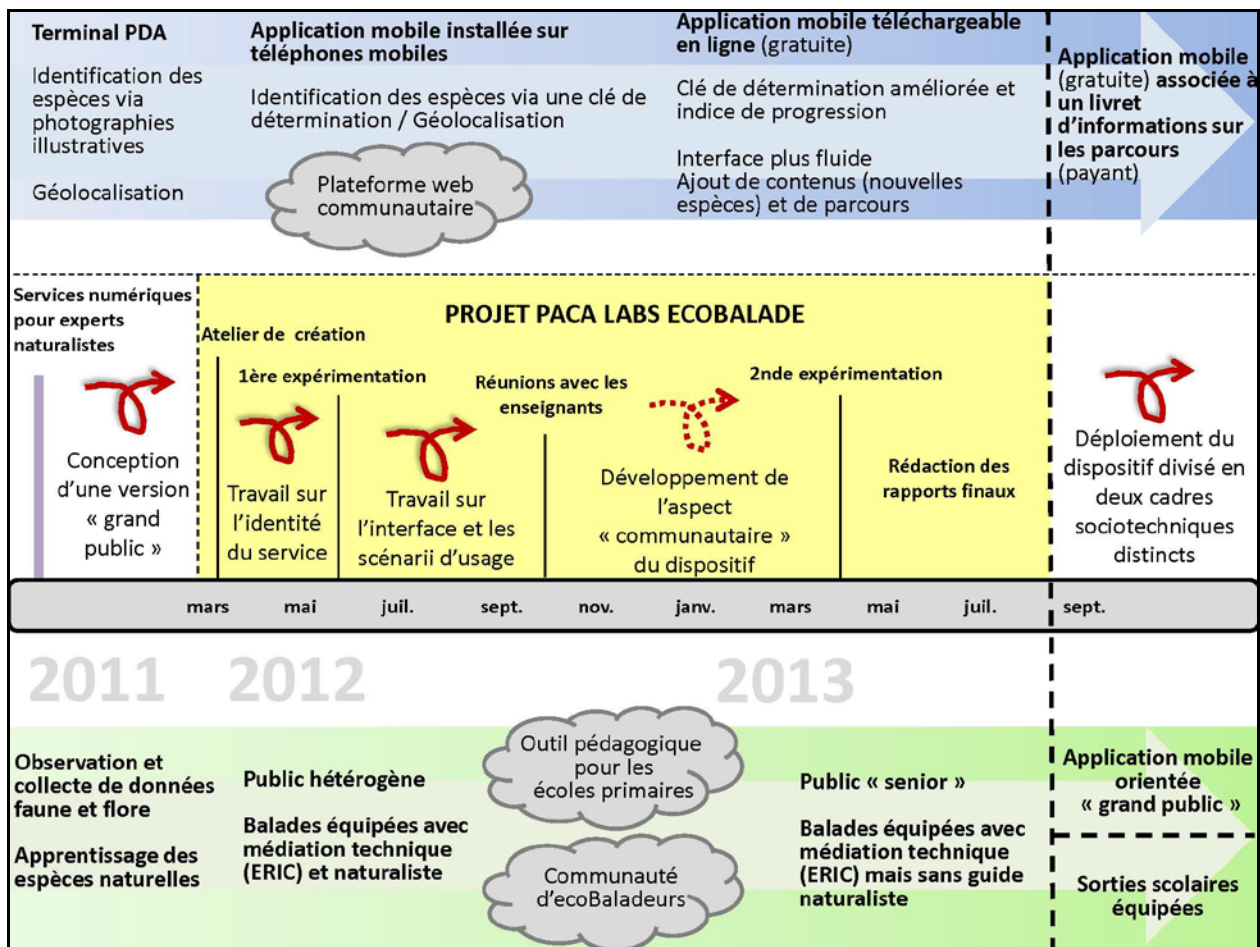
Terminal PDA

Identification des espèces via photographies illustratives

Géolocalisation

Application mobile installée sur téléphones mobiles

Identification des espèces via une clé de détermination / Géolocalisation

Plateforme web communautaire

Application mobile téléchargeable en ligne (gratuite)

Clé de détermination améliorée et indice de progression

Interface plus fluide
Ajout de contenus (nouvelles espèces) et de parcours

Application mobile (gratuite) associée à un livret d'informations sur les parcours (payant)

Services numériques pour experts naturalistes

PROJET PACA LABS ECOBALADE

Atelier de création

1ère expérimentation

Réunions avec les enseignants

2nde expérimentation

Conception d'une version « grand public »

Travail sur l'identité du service

Travail sur l'interface et les scénarii d'usage

Développement de l'aspect « communautaire » du dispositif

Rédaction des rapports finaux

Déploiement du dispositif divisé en deux cadres sociotechniques distincts

mars mai juil. sept. nov. janv. mars mai juil. sept.

2011 2012 2013

Observation et collecte de données faune et flore

Apprentissage des espèces naturelles

Public hétérogène

Balades équipées avec médiation technique (ERIC) et naturaliste

Outil pédagogique pour les écoles primaires

Communauté d'ecoBaladeurs

Public « senior »

Balades équipées avec médiation technique (ERIC) mais sans guide naturaliste

Application mobile orientée « grand public »

Sorties scolaires équipées